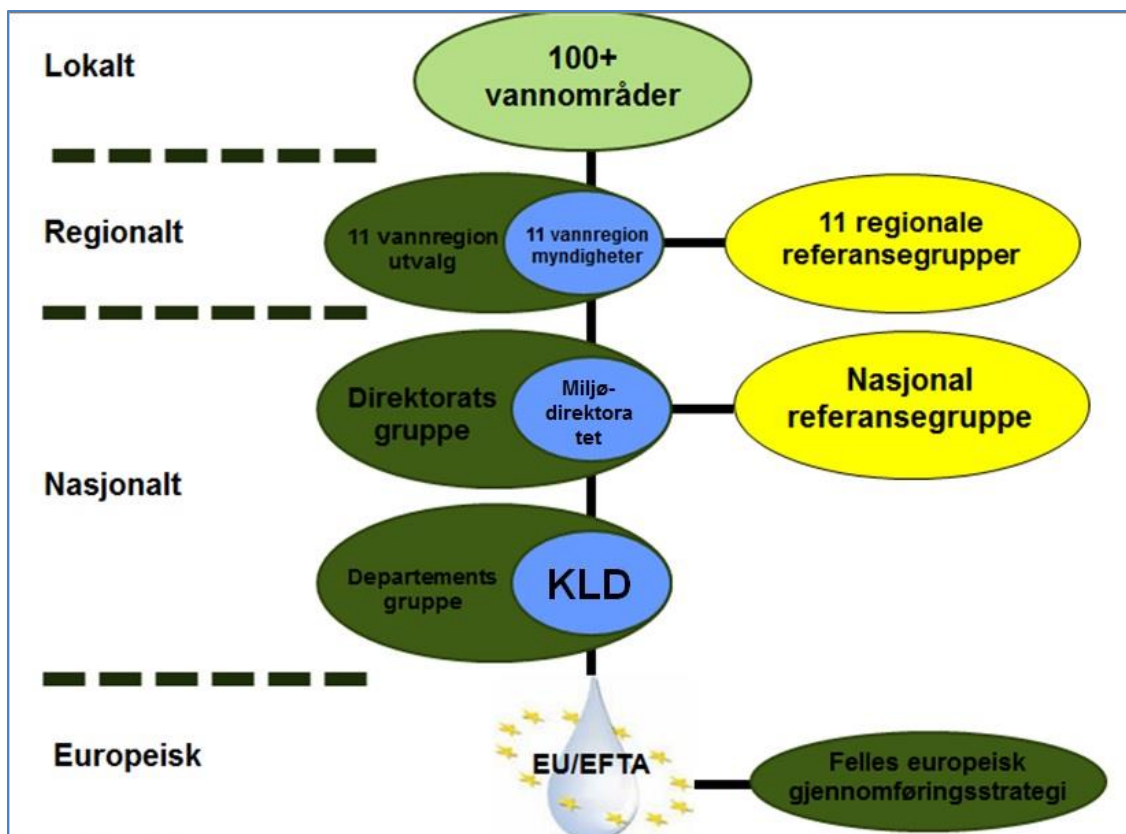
Lokalt

100+ vannområder

Regionalt

11 vannregion utvalg

11 vannregion myndigheter

11 regionale referansegrupper

Direktorats gruppe

Miljø-direktora tet

Nasjonal referansegruppe

Nasjonalt

Departements gruppe

KLD

Europeisk

EU/EFTA

Felles europeisk gjennomføringsstrategi